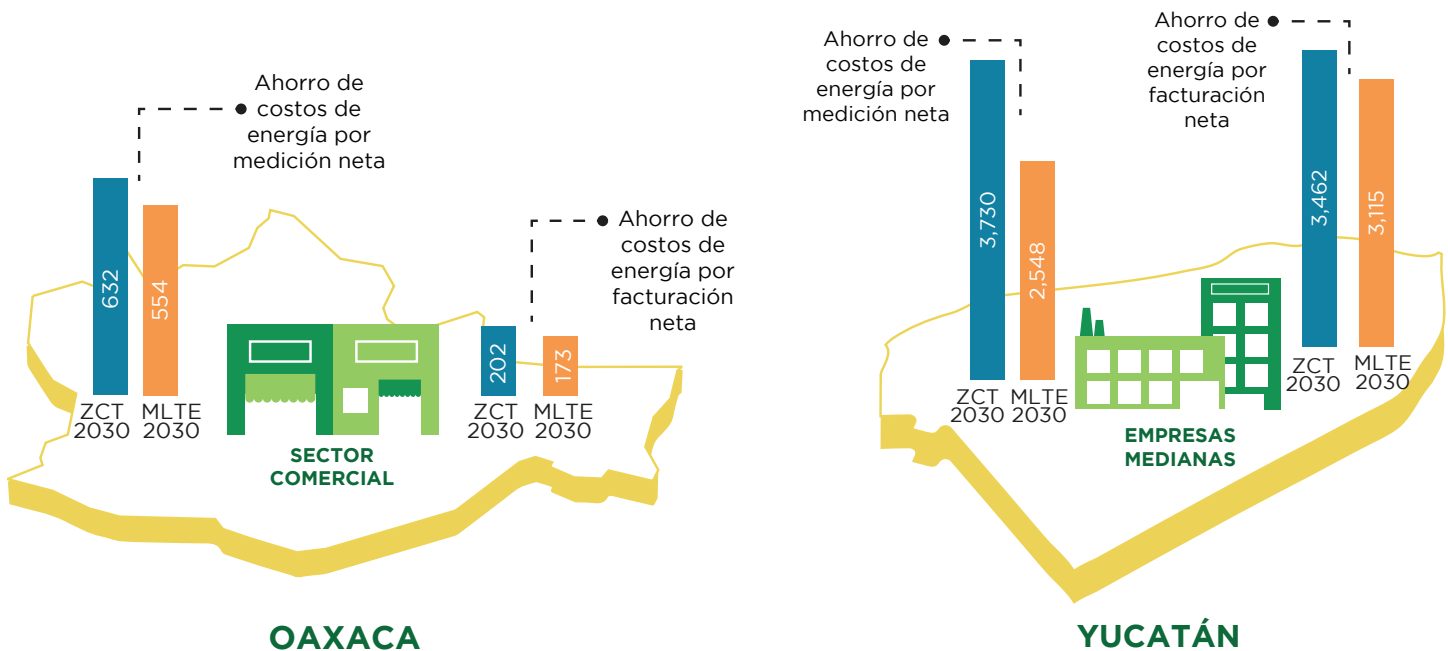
Ahorro de costos de energía por medición neta

632
ZCT 2030

554
MLTE 2030

SECTOR COMERCIAL

Ahorro de costos de energía por facturación neta

202
ZCT 2030

173
MLTE 2030

OAXACA

Ahorro de costos de energía por medición neta

3,730
ZCT 2030

2,548
MLTE 2030

EMPRESAS MEDIANAS

Ahorro de costos de energía por facturación neta

3,462
ZCT 2030

3,115
MLTE 2030

YUCATÁN